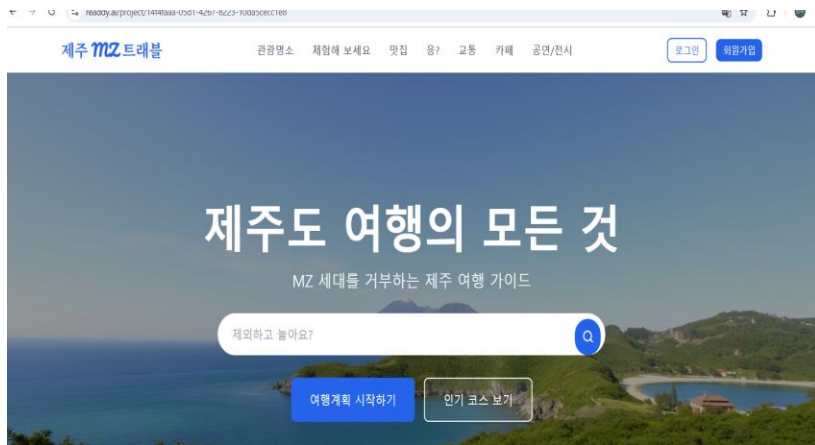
readdy.ai/project/14f4faaa-05d1-4267-8223-10da5cecc1e8

제주 MZ 트래블

관광명소 체험해 보세요 맛집 음? 교통 카페 공연/전시

로그인 회원가입

제주도 여행의 모든 것

MZ 세대를 거부하는 제주 여행 가이드

제외하고 놀아요?

여행계획 시작하기

인기 코스 보기